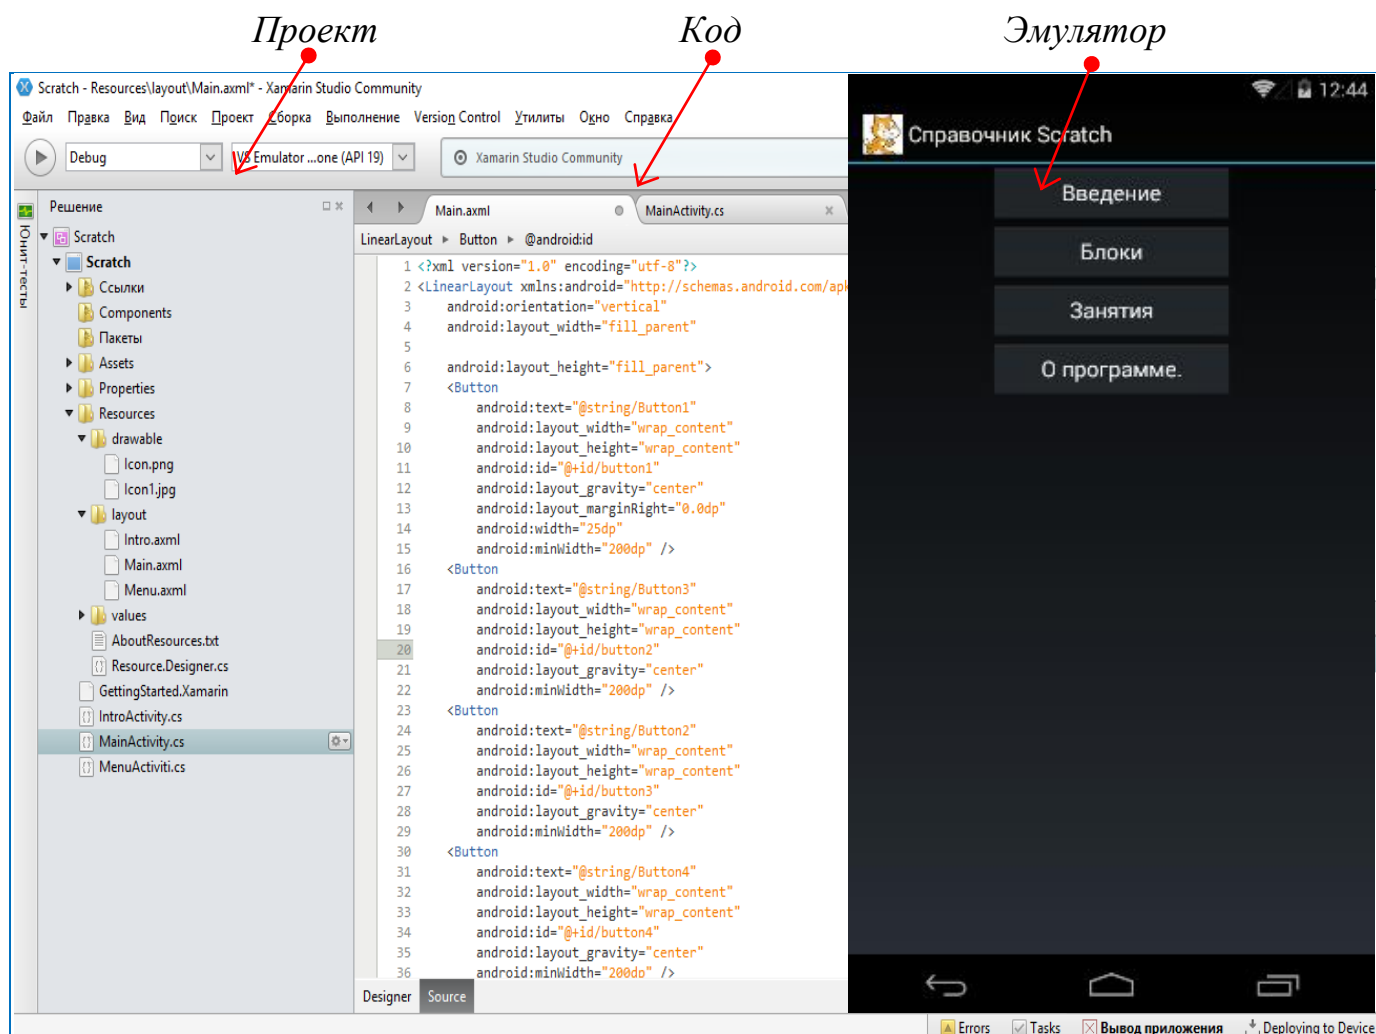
Проект

Код

Эмулятор

Scratch - Resources\layout\Main.axml* - Xamarin Studio Community

Файл Правка Вид Поиск Проект Сборка Выполнение Version Control Утилиты Окно Справка

Debug

VS Emulator ...one (API 19)

Xamarin Studio Community

Юнит-тесты

Решение

Scratch
Scratch
Ссылки
Components
Пакеты
Assets
Properties
Resources
drawable
Icon.png
Icon1.jpg
layout
Intro.axml
Main.axml
Menu.axml
values
AboutResources.txt
Resource.Designer.cs
GettingStarted.Xamarin
IntroActivity.cs
MainActivity.cs
MenuActiviti.cs

Main.axml

MainActivity.cs

LinearLayout ▸ Button ▸ @android:id

1 <?xml version="1.0" encoding="utf-8"?>
2 <LinearLayout xmlns:android="http://schemas.android.com/apk
3 android:orientation="vertical"
4 android:layout_width="fill_parent"
5
6 android:layout_height="fill_parent">
7 <Button
8 android:text="@string/Button1"
9 android:layout_width="wrap_content"
10 android:layout_height="wrap_content"
11 android:id="@+id/button1"
12 android:layout_gravity="center"
13 android:layout_marginRight="0.0dp"
14 android:width="25dp"
15 android:minWidth="200dp" />
16 <Button
17 android:text="@string/Button3"
18 android:layout_width="wrap_content"
19 android:layout_height="wrap_content"
20 android:id="@+id/button2"
21 android:layout_gravity="center"
22 android:minWidth="200dp" />
23 <Button
24 android:text="@string/Button2"
25 android:layout_width="wrap_content"
26 android:layout_height="wrap_content"
27 android:id="@+id/button3"
28 android:layout_gravity="center"
29 android:minWidth="200dp" />
30 <Button
31 android:text="@string/Button4"
32 android:layout_width="wrap_content"
33 android:layout_height="wrap_content"
34 android:id="@+id/button4"
35 android:layout_gravity="center"
36 android:minWidth="200dp" />

Designer Source

12:44

Справочник Scratch

Введение

Блоки

Занятия

О программе.

Errors Tasks Вывод приложения Deploying to Device